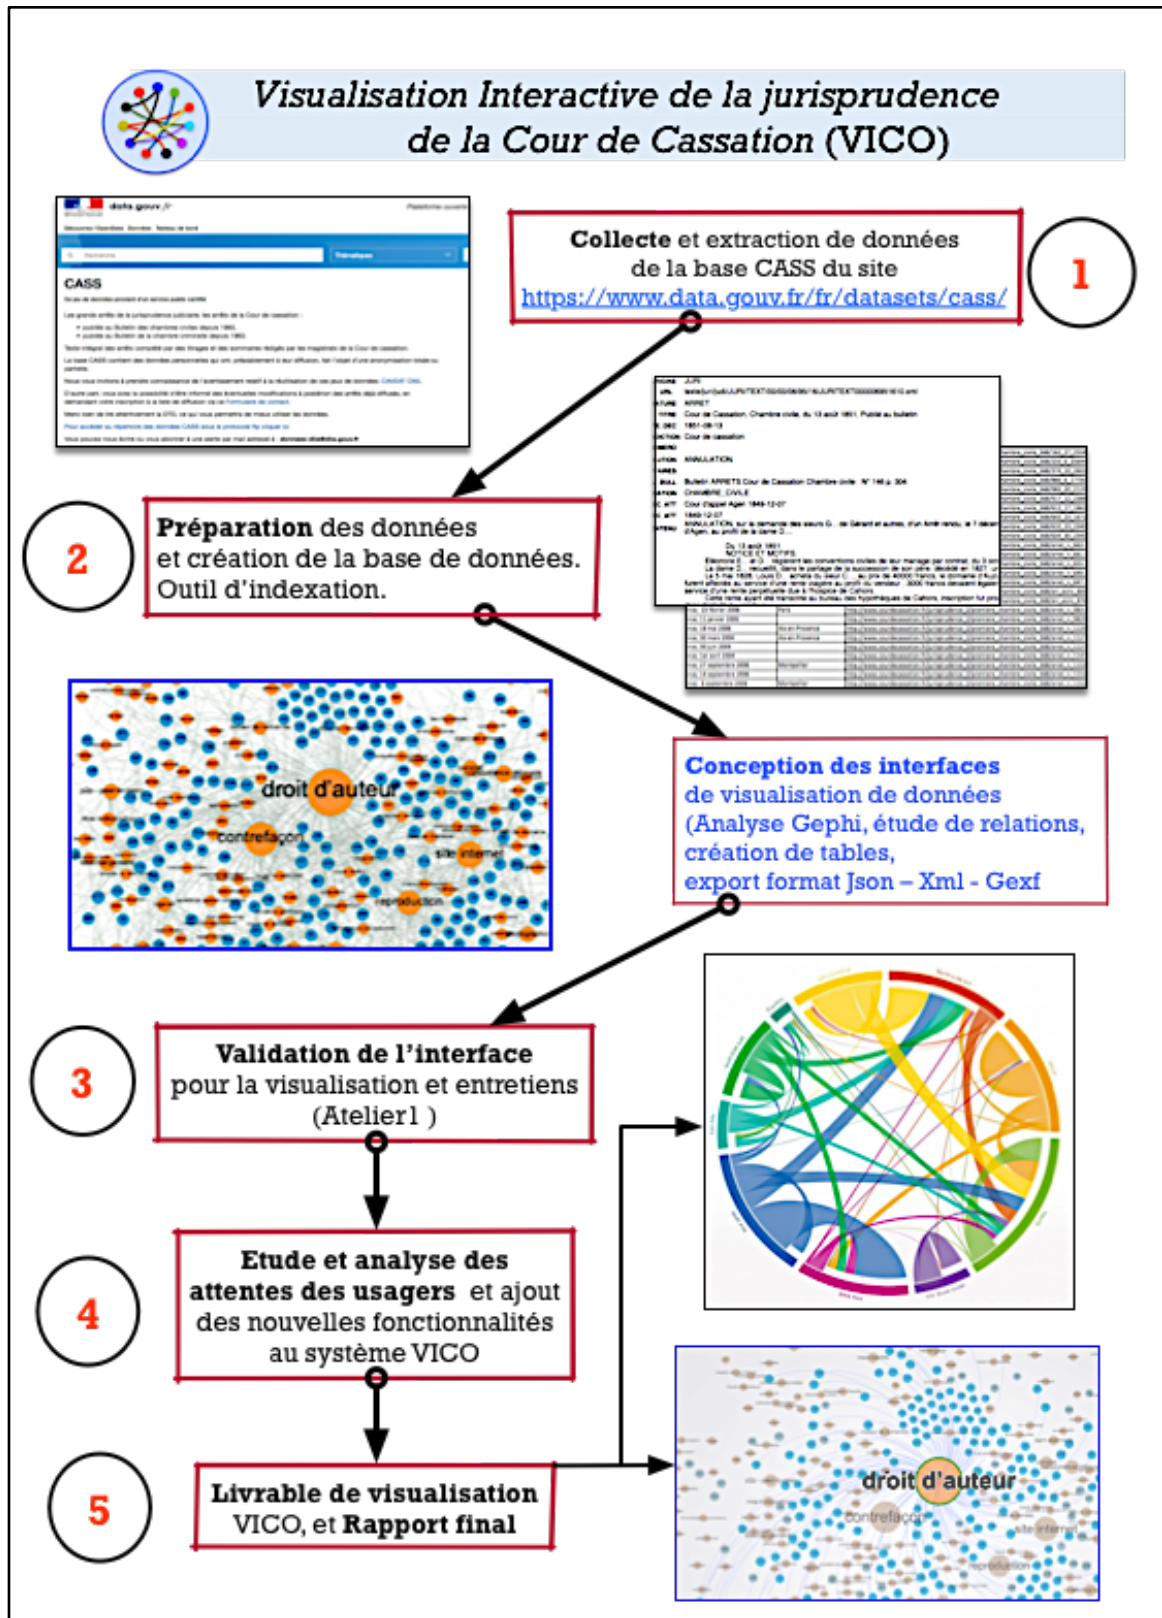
Visualisation Interactive de la jurisprudence de la Cour de Cassation (VICO)

data.gouv.fr

CASS

Collecte et extraction de données de la base CASS du site https://www.data.gouv.fr/fr/datasets/cass/

1

2

Préparation des données et création de la base de données. Outil d'indexation.

droit d'auteur
contrefaçon
site internet
reproduction

Conception des interfaces de visualisation de données (Analyse Gephi, étude de relations, création de tables, export format Json – Xml - Gexf

3

Validation de l'interface pour la visualisation et entretiens (Atelier1 )

4

Etude et analyse des attentes des usagers et ajout des nouvelles fonctionnalités au système VICO

5

Livrable de visualisation VICO, et Rapport final

droit d'auteur
contrefaçon
site internet
reproduction